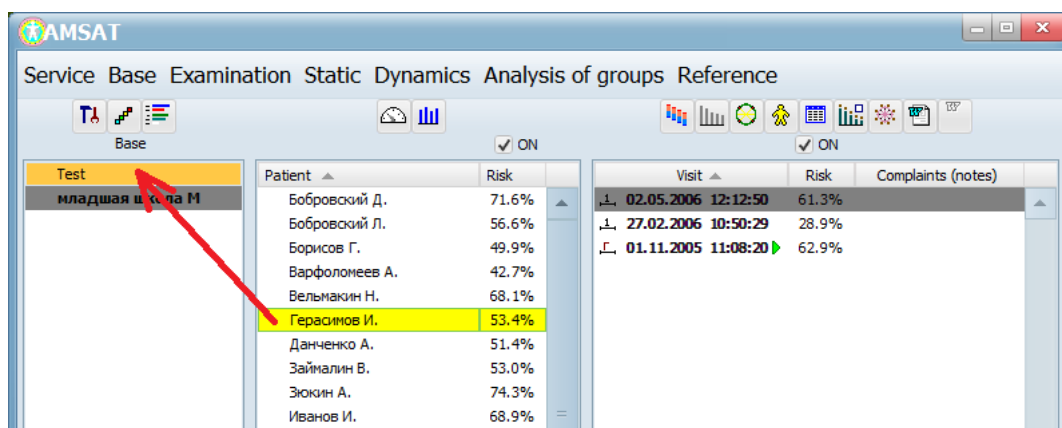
AMSAT

Service Base Examination Static Dynamics Analysis of groups Reference

Base

ON

ON

Test
младшая школа М

| Patient | Risk |
|---|---|
| Бобровский Д. | 71.6% |
| Бобровский Л. | 56.6% |
| Борисов Г. | 49.9% |
| Варфоломеев А. | 42.7% |
| Вельмакин Н. | 68.1% |
| Герасимов И. | 53.4% |
| Данченко А. | 51.4% |
| Займалин В. | 53.0% |
| Зюкин А. | 74.3% |
| Иванов И. | 68.9% |

| Visit | Risk | Complaints (notes) |
|---|---|---|
| 02.05.2006 12:12:50 | 61.3% | |
| 27.02.2006 10:50:29 | 28.9% | |
| 01.11.2005 11:08:20 | 62.9% | |